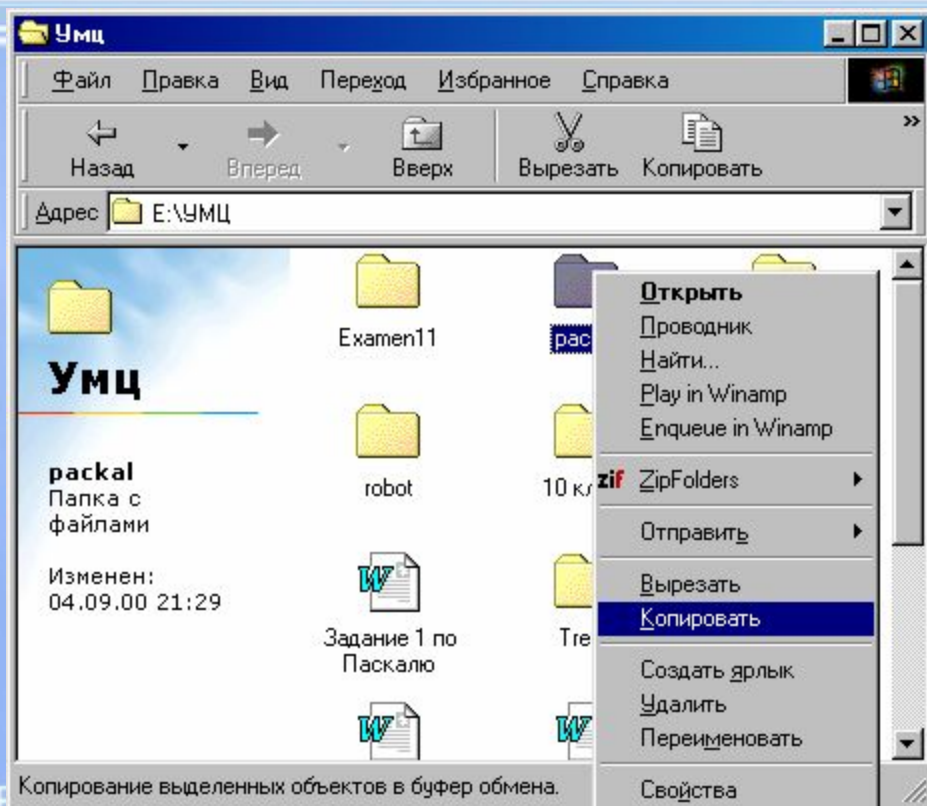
Умц

Файл Правка Вид Переход Избранное Справка

Назад Вперед Вверх Вырезать Копировать

Адрес E:\УМЦ

Умц

packal
Папка с файлами

Изменен:
04.09.00 21:29

Examen11

pac

robot

10 кл

Задание 1 по Паскалю

Tre

Открыть
Проводник
Найти...
Play in Winamp
Enqueue in Winamp
ZipFolders
Отправить
Вырезать
Копировать
Создать ярлык
Удалить
Переименовать
Свойства

Копирование выделенных объектов в буфер обмена.